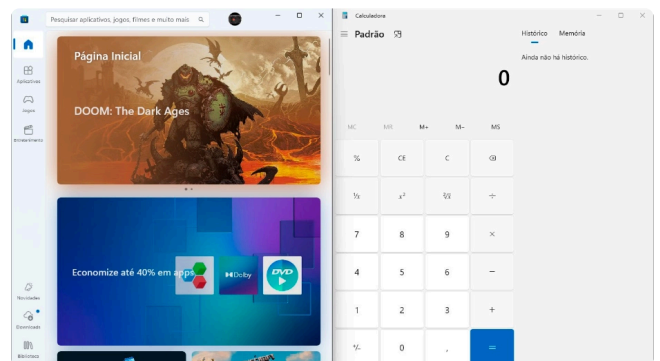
Pesquisar aplicativos, jogos, filmes e muito mais

Aplicativos

Jogos

Entretenimento

Página Inicial

DOOM: The Dark Ages

Economize até 40% em apps

Dolby

DVD

Novidades

Download

Biblioteca

Calculadora

Padrão

Histórico Memória

Ainda não há histórico.

0

MC MR M+ M- MS

| % | CE | C | ⌫ |
|---|---|---|---|
| ⅟x | $x^2$ | ²√x | ÷ |
| 7 | 8 | 9 | × |
| 4 | 5 | 6 | − |
| 1 | 2 | 3 | + |
| +/- | 0 | , | = |